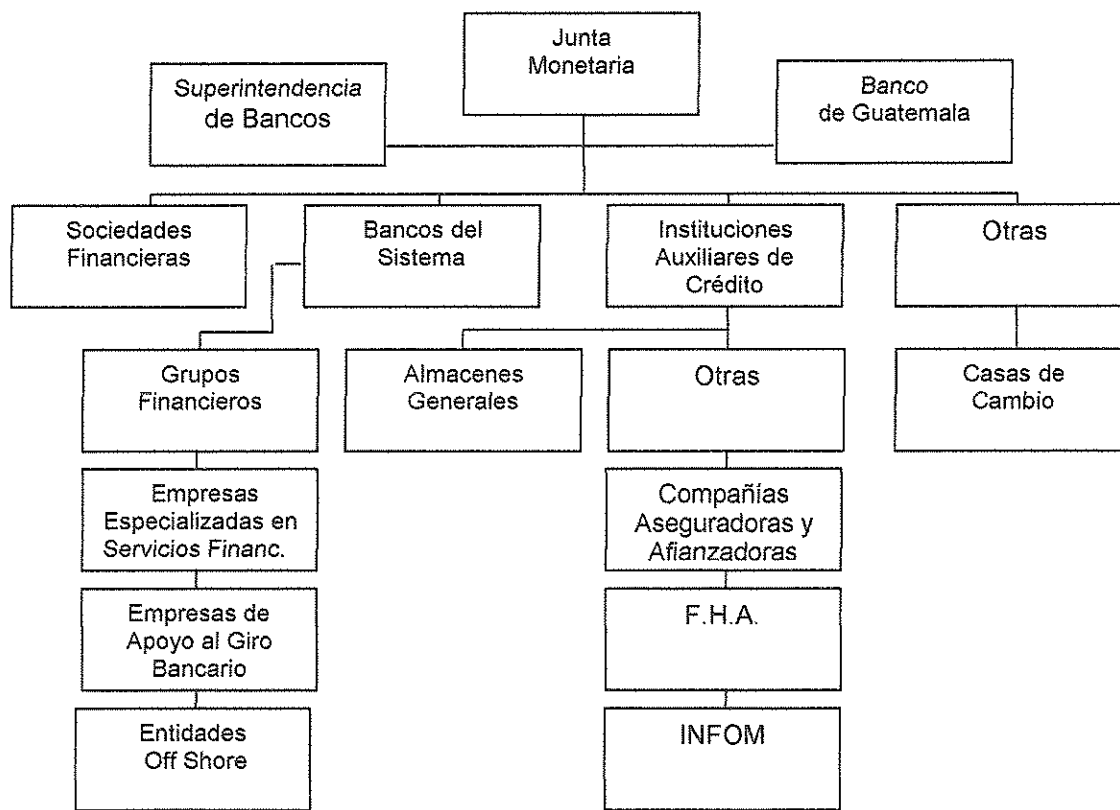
Junta Monetaria

Superintendencia de Bancos

Banco de Guatemala

Sociedades Financieras

Bancos del Sistema

Instituciones Auxiliares de Crédito

Otras

Grupos Financieros

Almacenes Generales

Otras

Casas de Cambio

Empresas Especializadas en Servicios Financ.

Compañías Aseguradoras y Afianzadoras

Empresas de Apoyo al Giro Bancario

F.H.A.

Entidades Off Shore

INFOM